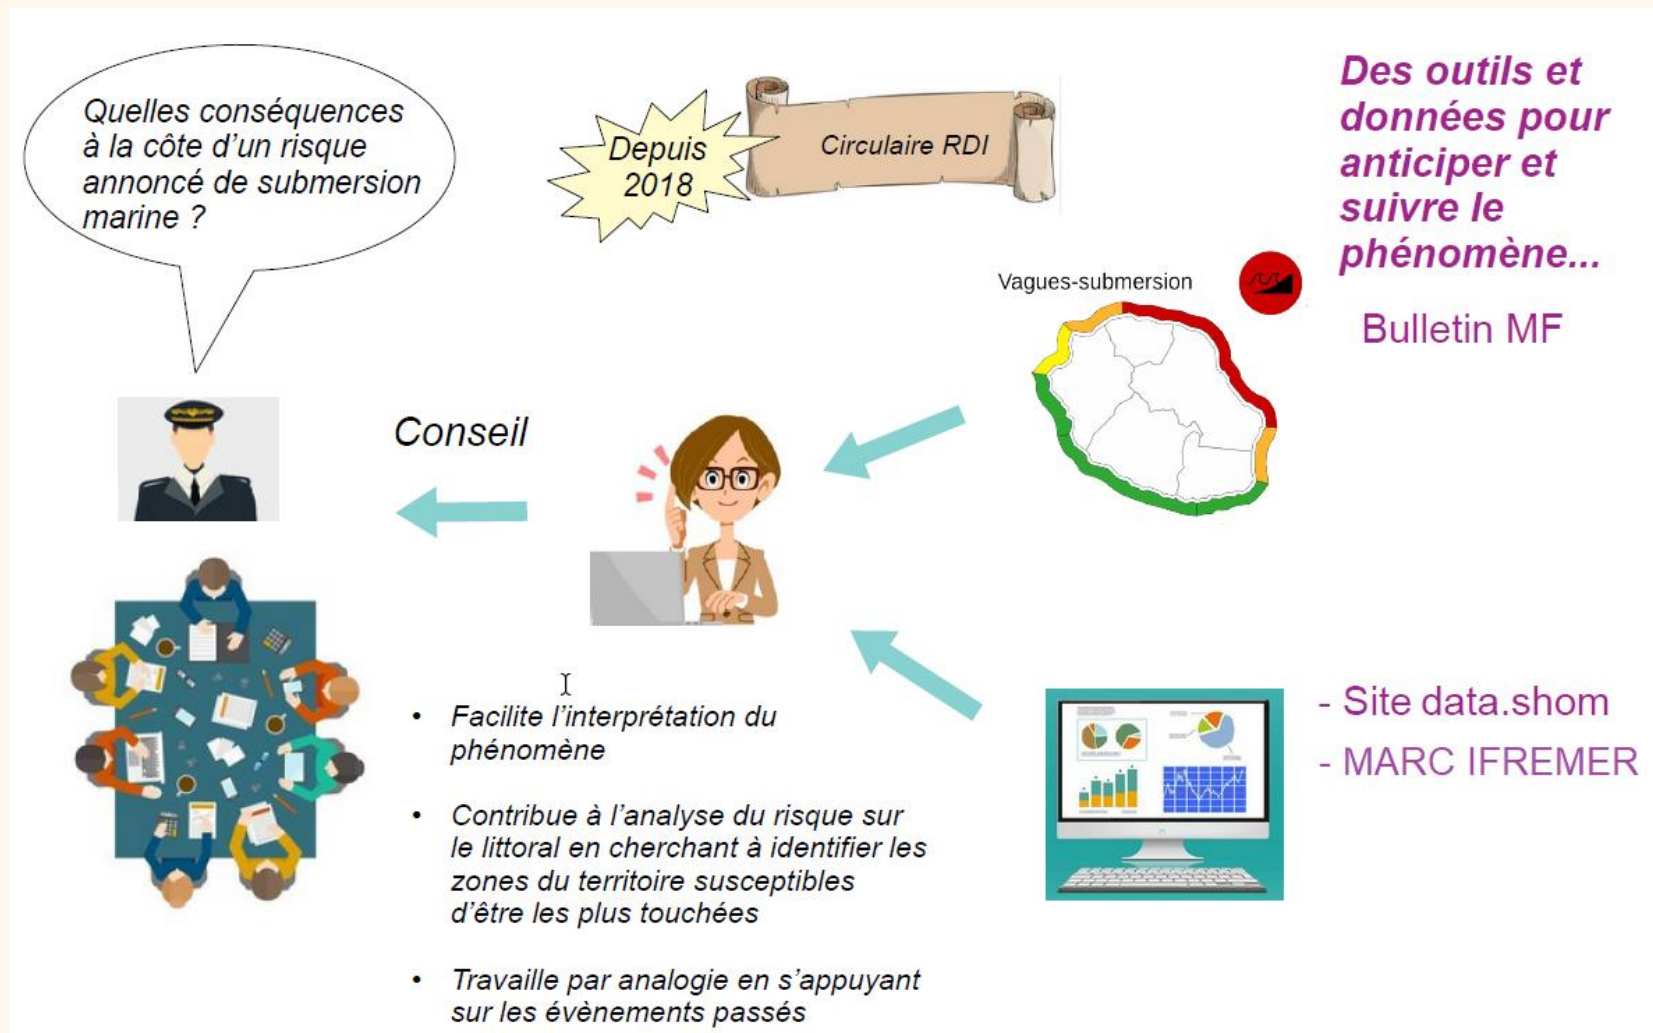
Quelles conséquences à la côte d'un risque annoncé de submersion marine ?

Depuis 2018

Circulaire RDI

Des outils et données pour anticiper et suivre le phénomène...

Vagues-submersion

Bulletin MF

Conseil

- Site data.shom
- MARC IFREMER

• Facilite l'interprétation du phénomène

• Contribue à l'analyse du risque sur le littoral en cherchant à identifier les zones du territoire susceptibles d'être les plus touchées

• Travaille par analogie en s'appuyant sur les évènements passés